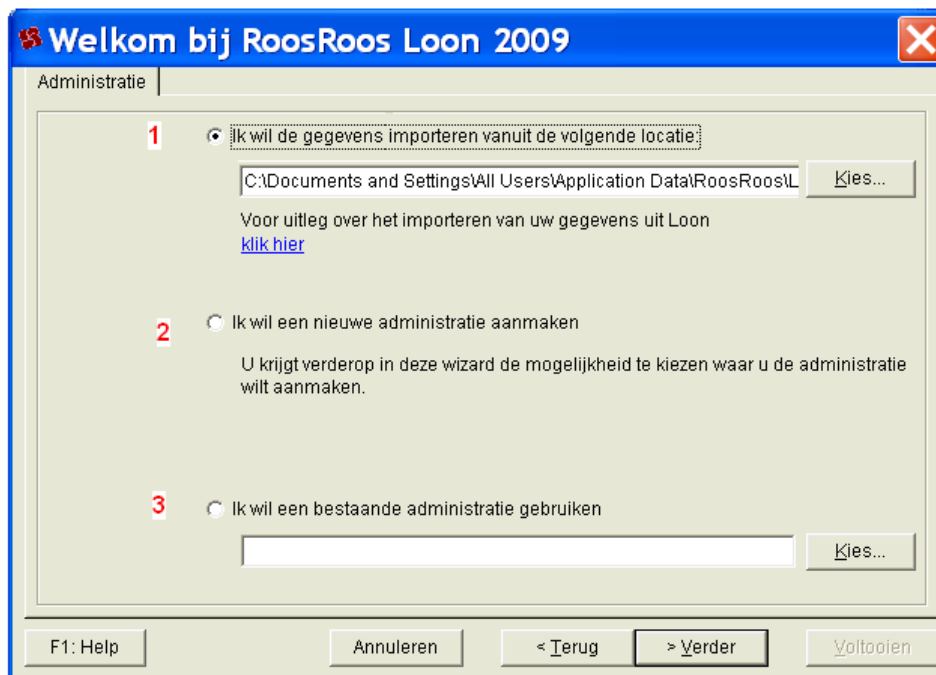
Welkom bij RoosRoos Loon 2009

Administratie

1 Ik wil de gegevens importeren vanuit de volgende locatie:

C:\Documents and Settings\All Users\Application Data\RoosRoos\L

Kies...

Voor uitleg over het importeren van uw gegevens uit Loon
klik hier

2 Ik wil een nieuwe administratie aanmaken

U krijgt verderop in deze wizard de mogelijkheid te kiezen waar u de administratie wilt aanmaken.

3 Ik wil een bestaande administratie gebruiken

Kies...

F1: Help

Annuleren

< Terug

> Verder

Voltooien